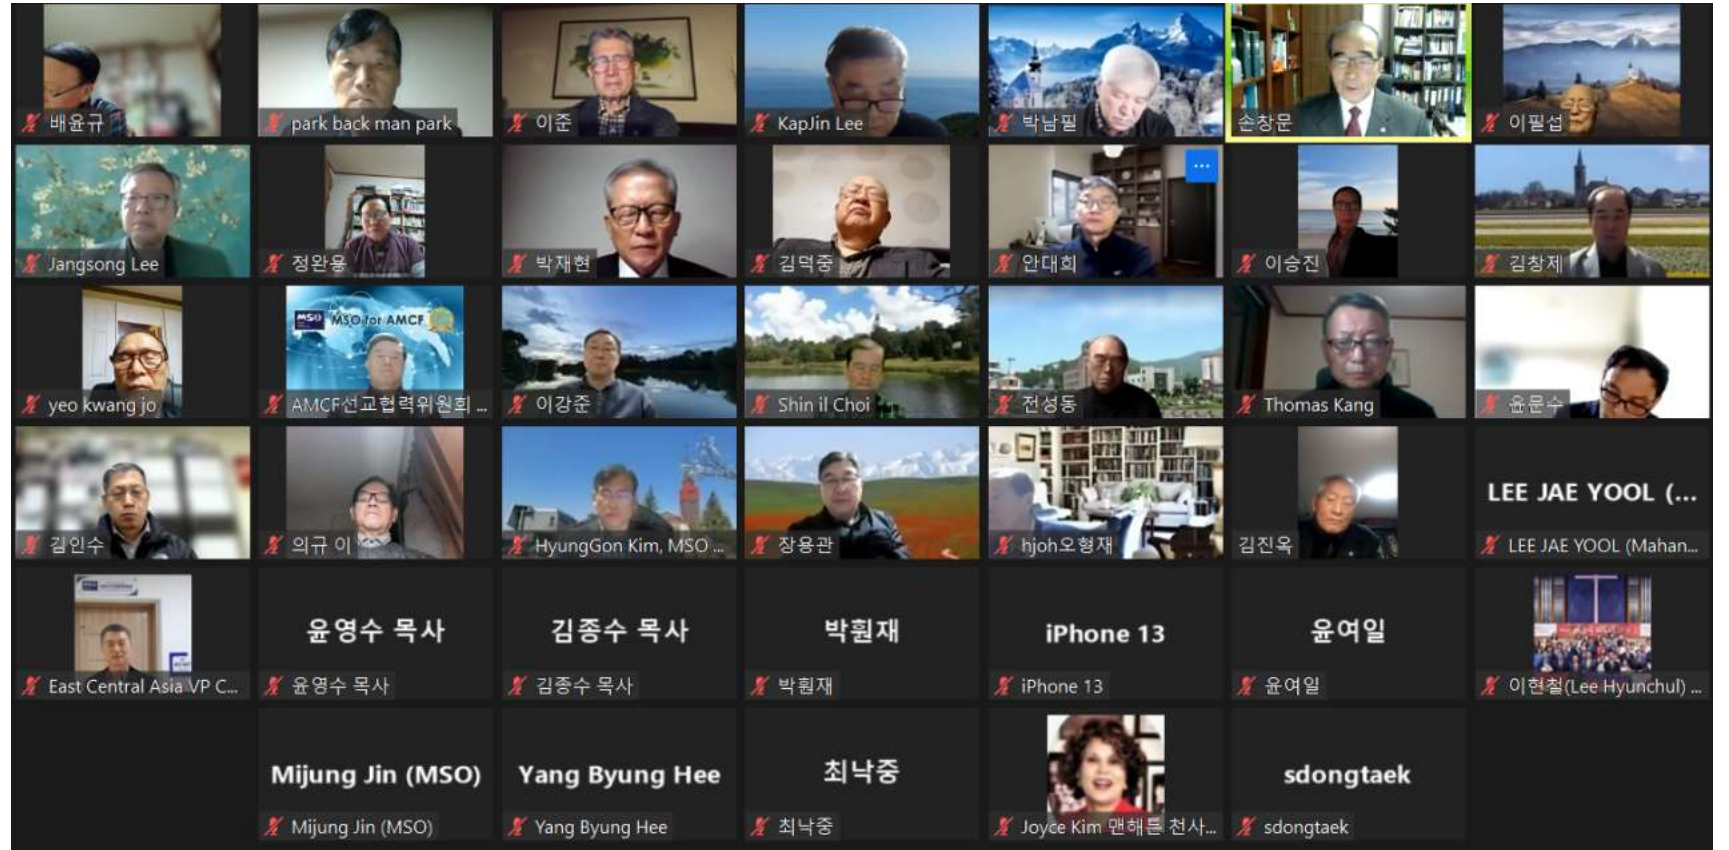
배윤규
park back man park
이준
KapJin Lee
박남필
손창문
이필섭
Jangsong Lee
정완용
박재현
김덕중
안대희
이승진
김창제
yeo kwang jo
MSO for AMCF
AMCF선교협력위원회 ...
이강준
Shin il Choi
전성동
Thomas Kang
윤문수
김인수
의규 이
HyungGon Kim, MSO ...
장용관
hjoh오형재
김진옥
LEE JAE YOOL (...
LEE JAE YOOL (Mahan...
East Central Asia VP C...
윤영수 목사
윤영수 목사
김종수 목사
김종수 목사
박휜재
박휜재
iPhone 13
iPhone 13
윤여일
윤여일
이현철(Lee Hyunchul) ...
Mijung Jin (MSO)
Mijung Jin (MSO)
Yang Byung Hee
Yang Byung Hee
최낙중
최낙중
Joyce Kim 맨해튼 천사...
sdongtaek
sdongtaek